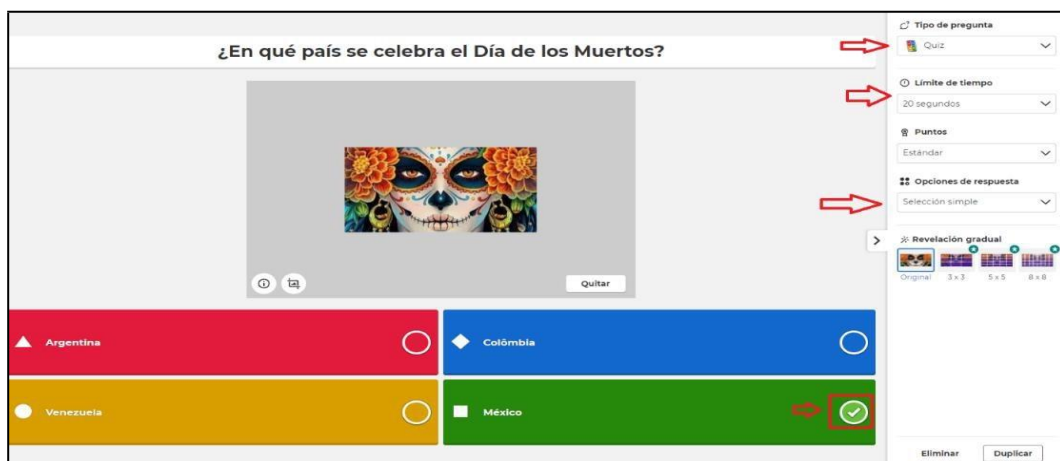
¿En qué país se celebra el Día de los Muertos?

Quitar

Argentina

Colômbia

Venezuela

México

Tipo de pregunta

Quiz

Límite de tiempo

20 segundos

Puntos

Estándar

Opciones de respuesta

Selección simple

Revelación gradual

Original 3 x 3 5 x 5 8 x 8

Eliminar

Duplicar